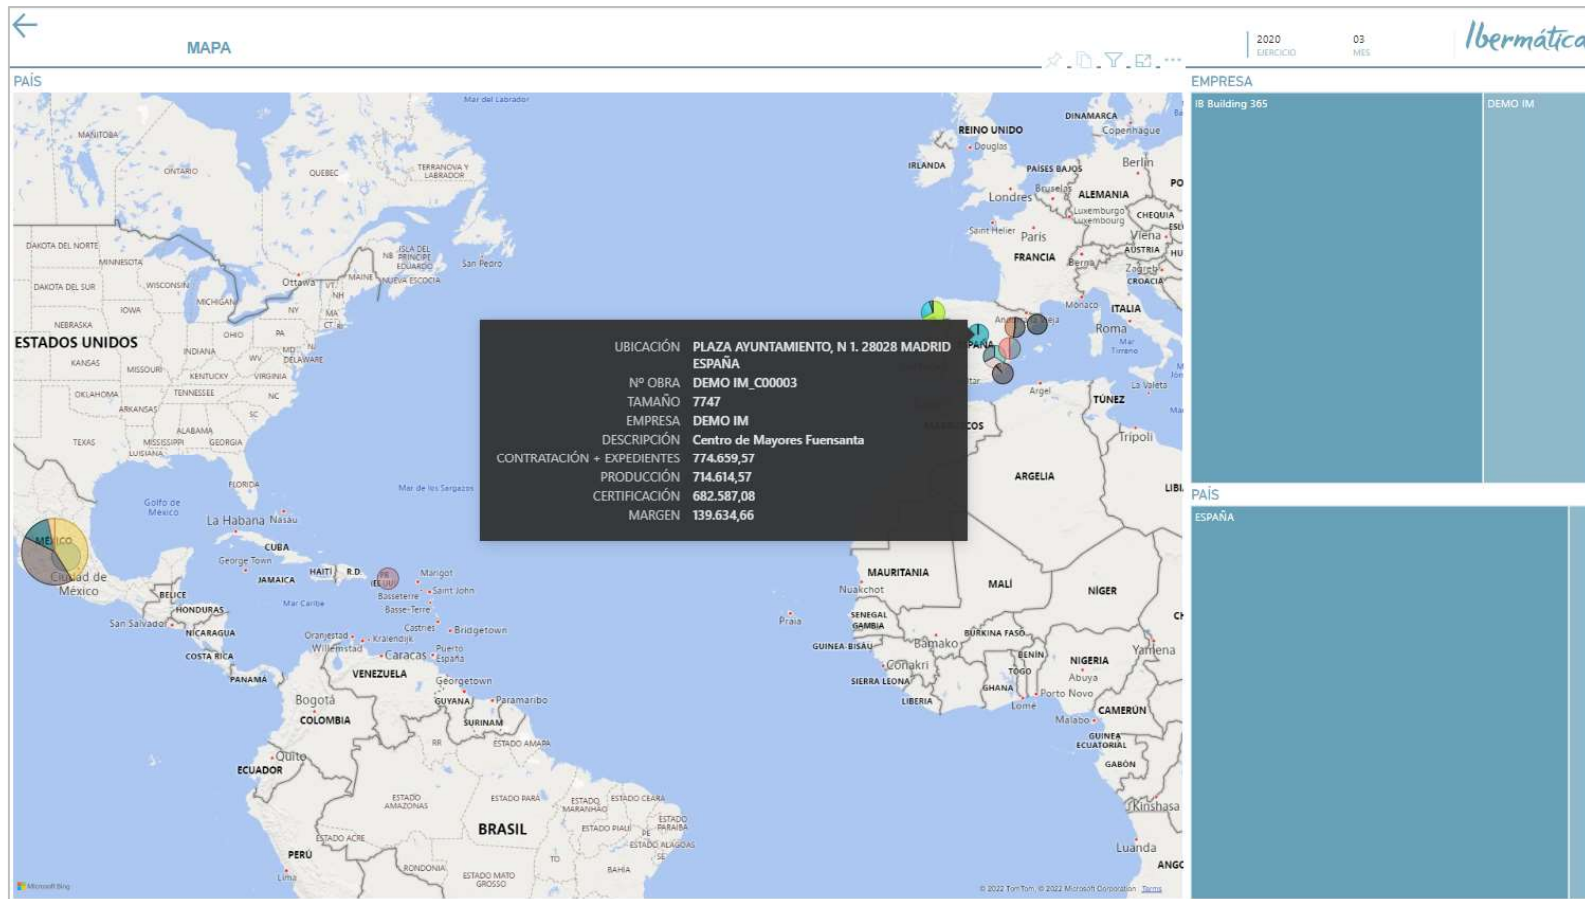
MAPA

2020
EJERCICIO

03
MES

Ibermática

PAÍS

EMPRESA

IB Building 365

DEMO IM

PAÍS

ESPAÑA

UBICACIÓN PLAZA AYUNTAMIENTO, N 1. 28028 MADRID ESPAÑA
Nº OBRA DEMO IM_C00003
TAMAÑO 7747
EMPRESA DEMO IM
DESCRIPCIÓN Centro de Mayores Fuensanta
CONTRATACIÓN + EXPEDIENTES 774.659,57
PRODUCCIÓN 714.614,57
CERTIFICACIÓN 682.587,08
MARGEN 139.634,66

Mar del Labrador
MANITOBA
ONTARIO
QUEBEC
TERRANOVA Y LABRADOR
DAKOTA DEL NORTE
MINNESOTA
ISLA DEL PRÍNCIPE EDUARDO
San Pedro
NB
NUEVA ESCOCIA
MAINE
Ottawa
VT
NH
DAKOTA DEL SUR
WISCONSIN
MICHIGAN
NY
MA
CT
IOWA
NEBRASKA
OHIO
PA
ESTADOS UNIDOS
INDIANA
MD
WV
DELAWARE
KANSAS
MISSOURI
KENTUCKY
VIRGINIA
OKLAHOMA
TENNESSEE
NC
ARKANSAS
SC
ALABAMA
TEXAS
MISSISSIPPI
GEORGIA
LUISIANA
FLORIDA
Golfo de México
La Habana
Nasáu
CUBA
Mar de los Sargazos
MÉXICO
Ciudad de México
George Town
JAMAICA
HAITÍ
R.D.
Marigot
Saint John
Basseterre
Basse-Terre
BELICE
HONDURAS
Mar Caribe
San Salvador
NICARAGUA
Castries
Bridgetown
COSTA RICA
Oranjestad
Kralendijk
Willemstad
Caracas
Puerto España
PANAMÁ
VENEZUELA
Georgetown
Bogotá
GUYANA
Paramaribo
COLOMBIA
SURINAM
Quito
ECUADOR
RR
ESTADO AMAPÁ
ESTADO AMAZONAS
ESTADO PARÁ
ESTADO MARANHÃO
ESTADO CEARÁ
BRASIL
ESTADO PIAUÍ
ESTADO PARAÍBA
PE
ESTADO ALAGOAS
ESTADO ACRE
PERÚ
TO
SE
RONDONIA
BAHÍA
ESTADO MATO GROSSO
Lima
REINO UNIDO
Douglas
DINAMARCA
Copenhague
IRLANDA
PAÍSES BAJOS
Berlín
Londres
Bruselas
ALEMANIA
Luxemburgo
CHEQUIA
Saint Helier
París
Viena
FRANCIA
Berna
AUSTRIA
Zagreb
CROACIA
Mónaco
ITALIA
Roma
Mar Tirreno
ESPAÑA
Argel
La Valeta
TÚNEZ
Trípoli
ARGELIA
MARRUECOS
LIBIA
MAURITANIA
Nuakchot
MALÍ
NÍGER
Praia
SENEGAL
GAMBIA
GUINEA-BISÁU
Bamako
BURKINA FASO
Conakri
BENÍN
NIGERIA
SIERRA LEONA
TOGO
Abuya
GHANA
Porto Novo
LIBERIA
Lomé
Yamena
CAMERÚN
Malabo
GUINEA ECUATORIAL
GABÓN
Kinshasa
Luanda
ANGOLA
Microsoft Bing
© 2022 TomTom, © 2022 Microsoft Corporation Terms